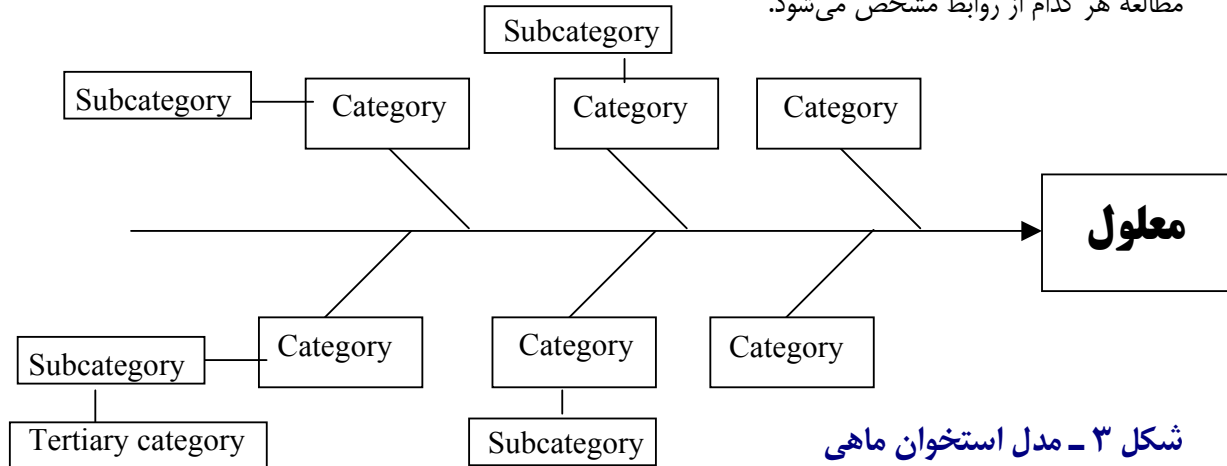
مطالعه هر کدام از روابط مشخص می‌شود.

Subcategory

Subcategory

Category

Category

Category

معلول

Category

Category

Category

Subcategory

Tertiary category

Subcategory

شکل ۳ ـ مدل استخوان ماهی